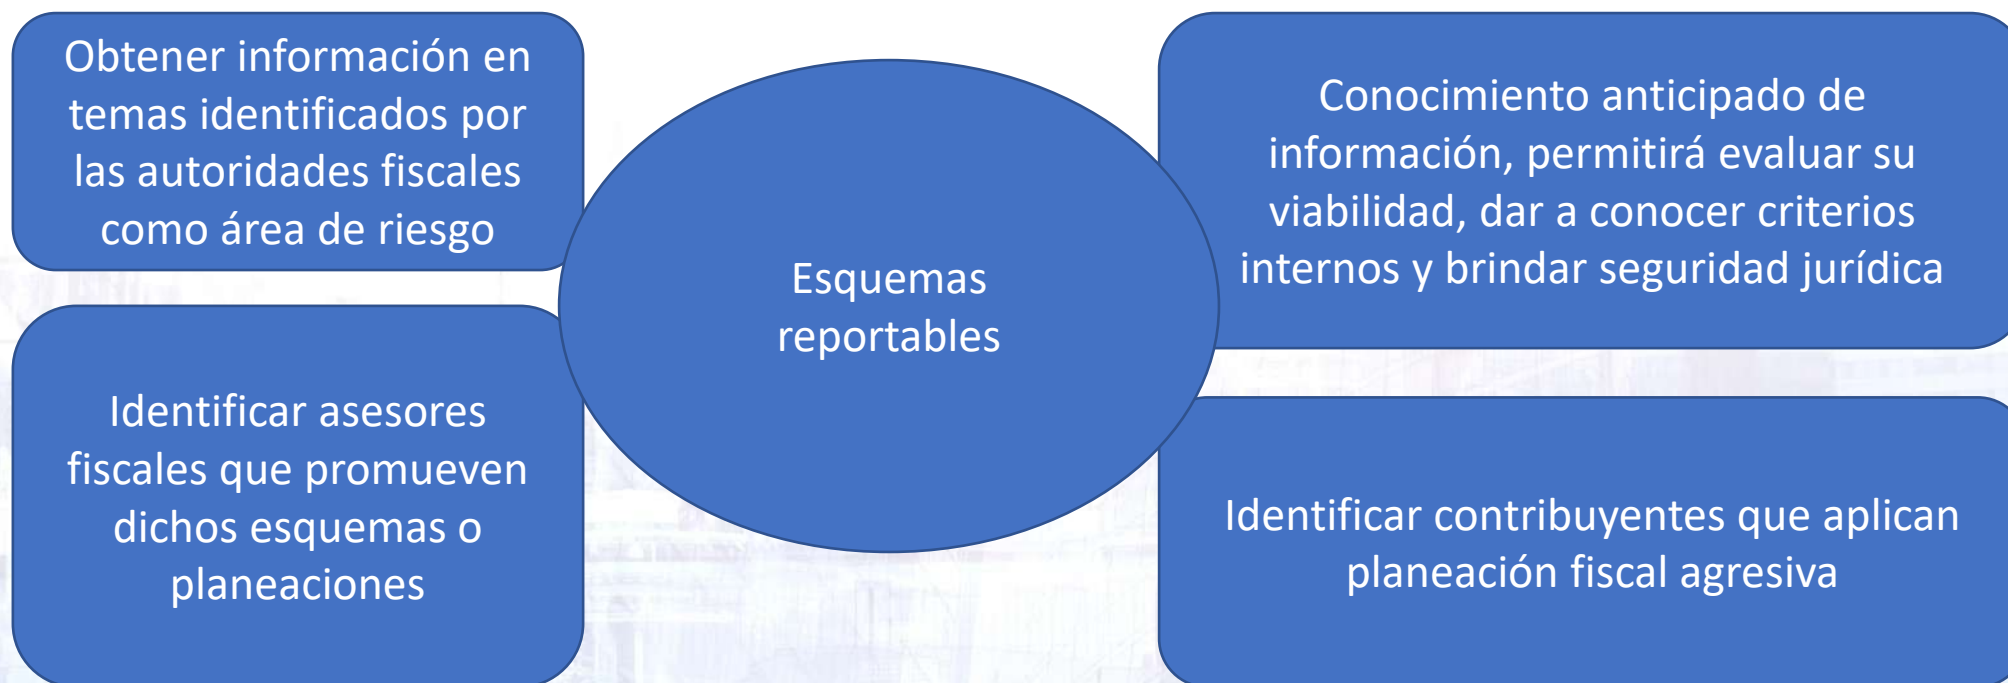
Obtener información en temas identificados por las autoridades fiscales como área de riesgo

Esquemas reportables

Conocimiento anticipado de información, permitirá evaluar su viabilidad, dar a conocer criterios internos y brindar seguridad jurídica

Identificar asesores fiscales que promueven dichos esquemas o planeaciones

Identificar contribuyentes que aplican planeación fiscal agresiva